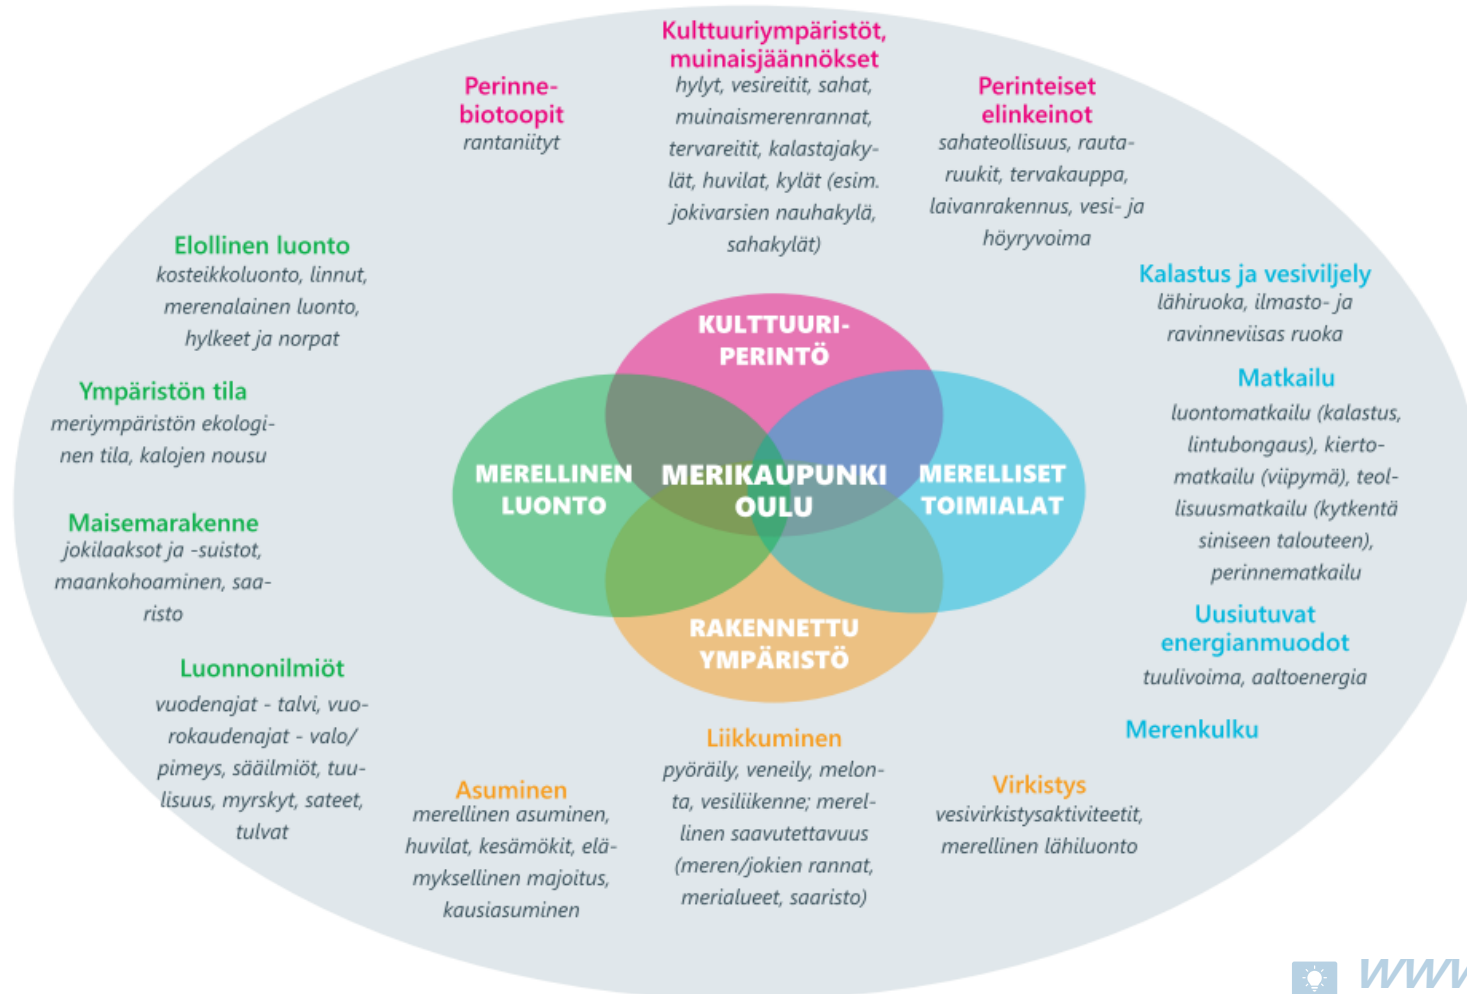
Kulttuuriympäristöt, muinaisjäännökset
hylyt, vesireitit, sahat, muinaismerenrannat, tervareitit, kalastajakylät, huvilat, kylät (esim. jokivarsien nauhakylä, sahakylät)

Perinnebiotoopit
rantaniityt

Perinteiset elinkeinot
sahateollisuus, rautaruukit, tervakauppa, laivanrakennus, vesi- ja höyryvoima

Elollinen luonto
kosteikkoluonto, linnut, merenalainen luonto, hylkeet ja norpat

Kalastus ja vesiviljely
lähiruoka, ilmasto- ja ravinneviisas ruoka

Ympäristön tila
meriympäristön ekologinen tila, kalojen nousu

Matkailu
luontomatkailu (kalastus, lintubongaus), kiertomatkailu (viipymä), teollisuusmatkailu (kytkentä siniseen talouteen), perinnematkailu

KULTTUURIPERINTÖ

MERELLINEN LUONTO

MERIKAUPUNKI OULU

MERELLISET TOIMIALAT

RAKENNETTU YMPÄRISTÖ

Maisemarakenne
jokilaaksot ja -suistot, maankohoaminen, saaristo

Uusiutuvat energianmuodot
tuulivoima, aaltoenergia

Luonnonilmiöt
vuodenajat - talvi, vuorokaudenajat - valo/pimeys, sääilmiöt, tuulisuus, myrskyt, sateet, tulvat

Merenkulku

Liikkuminen
pyöräily, veneily, melonta, vesiliikenne; merellinen saavutettavuus (meren/jokien rannat, merialueet, saaristo)

Asuminen
merellinen asuminen, huvilat, kesämökit, elämyksellinen majoitus, kausiasuminen

Virkistys
vesivirkistysaktiviteetit, merellinen lähiluonto

www